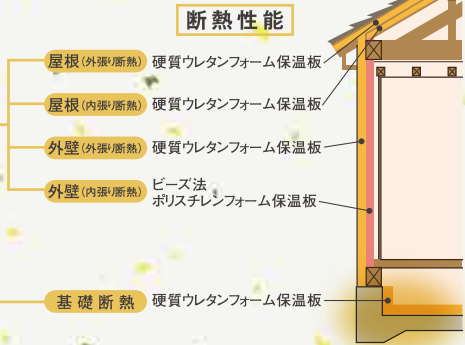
断熱性能

屋根（外張り断熱） 硬質ウレタンフォーム保温板

屋根（内張り断熱） 硬質ウレタンフォーム保温板

外壁（外張り断熱） 硬質ウレタンフォーム保温板

外壁（内張り断熱） ビーズ法ポリスチレンフォーム保温板

基礎断熱 硬質ウレタンフォーム保温板